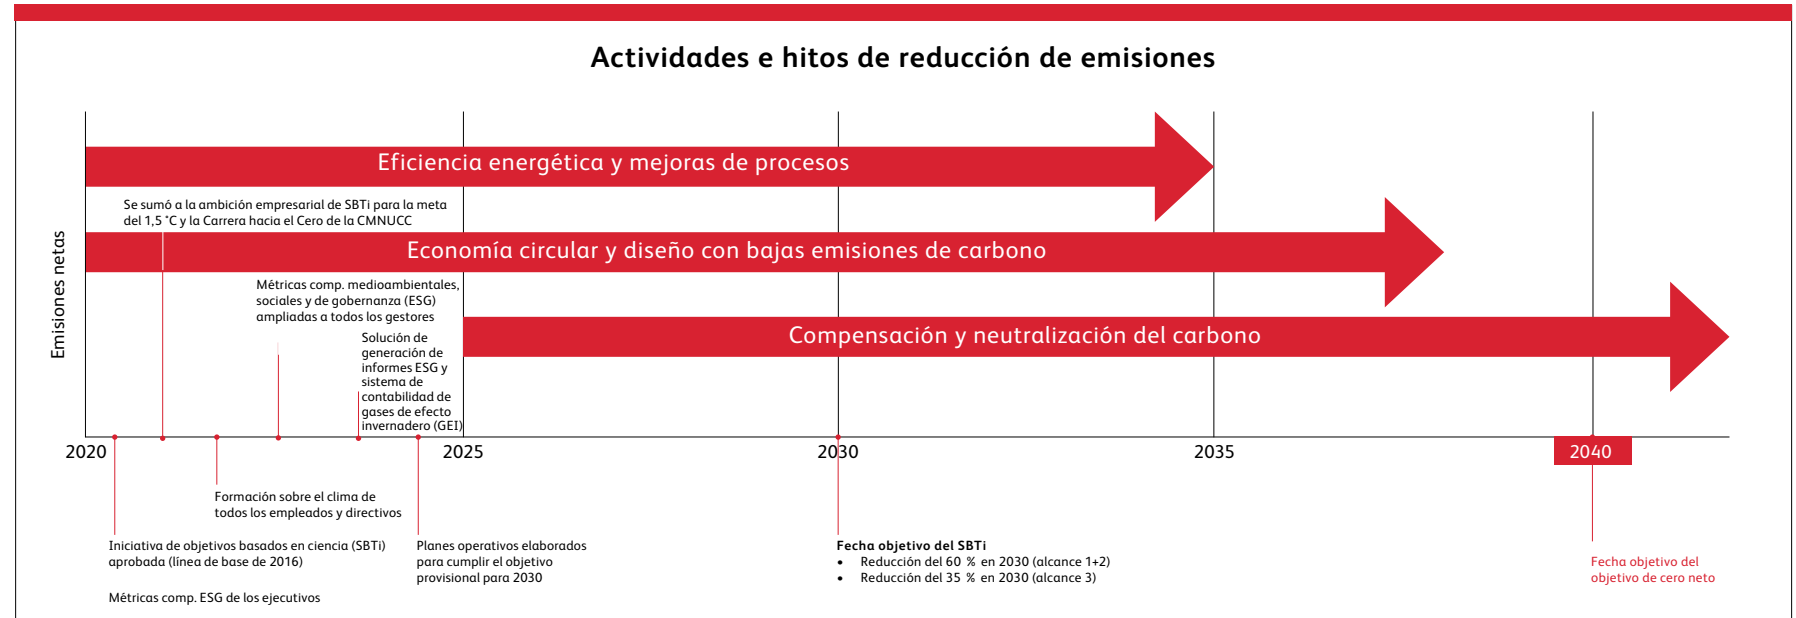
Actividades e hitos de reducción de emisiones

Emisiones netas

Eficiencia energética y mejoras de procesos

Se sumó a la ambición empresarial de SBTi para la meta del 1,5 °C y la Carrera hacia el Cero de la CMNUCC

Economía circular y diseño con bajas emisiones de carbono

Métricas comp. medioambientales, sociales y de gobernanza (ESG) ampliadas a todos los gestores

Compensación y neutralización del carbono

Solución de generación de informes ESG y sistema de contabilidad de gases de efecto invernadero (GEI)

2020

2025

2030

2035

2040

Formación sobre el clima de todos los empleados y directivos

Iniciativa de objetivos basados en ciencia (SBTi) aprobada (línea de base de 2016)

Métricas comp. ESG de los ejecutivos

Planes operativos elaborados para cumplir el objetivo provisional para 2030

Fecha objetivo del SBTi
• Reducción del 60 % en 2030 (alcance 1+2)
• Reducción del 35 % en 2030 (alcance 3)

Fecha objetivo del objetivo de cero neto